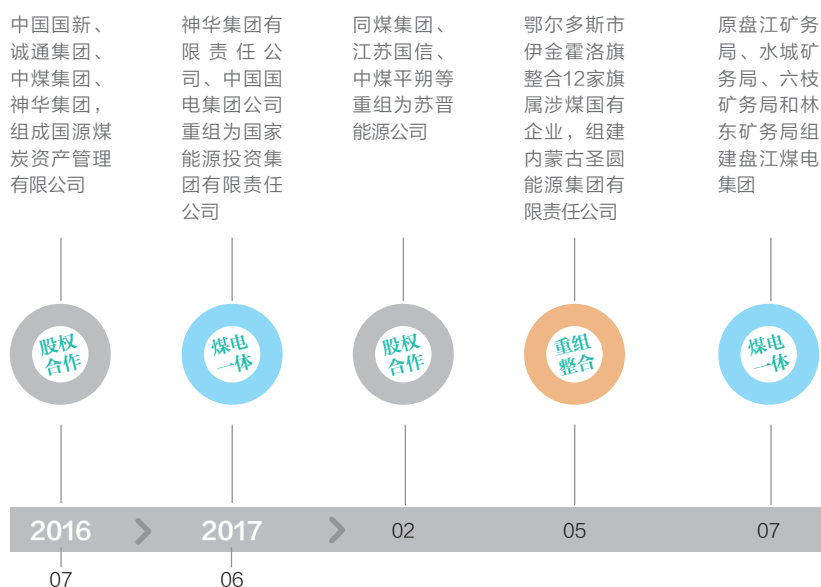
中国国新、诚通集团、中煤集团、神华集团，组成国源煤炭资产管理有限公司

神华集团有限责任公司、中国国电集团公司重组为国家能源投资集团有限责任公司

同煤集团、江苏国信、中煤平朔等重组为苏晋能源公司

鄂尔多斯市伊金霍洛旗整合12家旗属涉煤国有企业，组建内蒙古圣圆能源集团有限责任公司

原盘江矿务局、水城矿务局、六枝矿务局和林东矿务局组建盘江煤电集团

股权合作

煤电一体

股权合作

重组整合

煤电一体

2016

2017

02

05

07

07

06